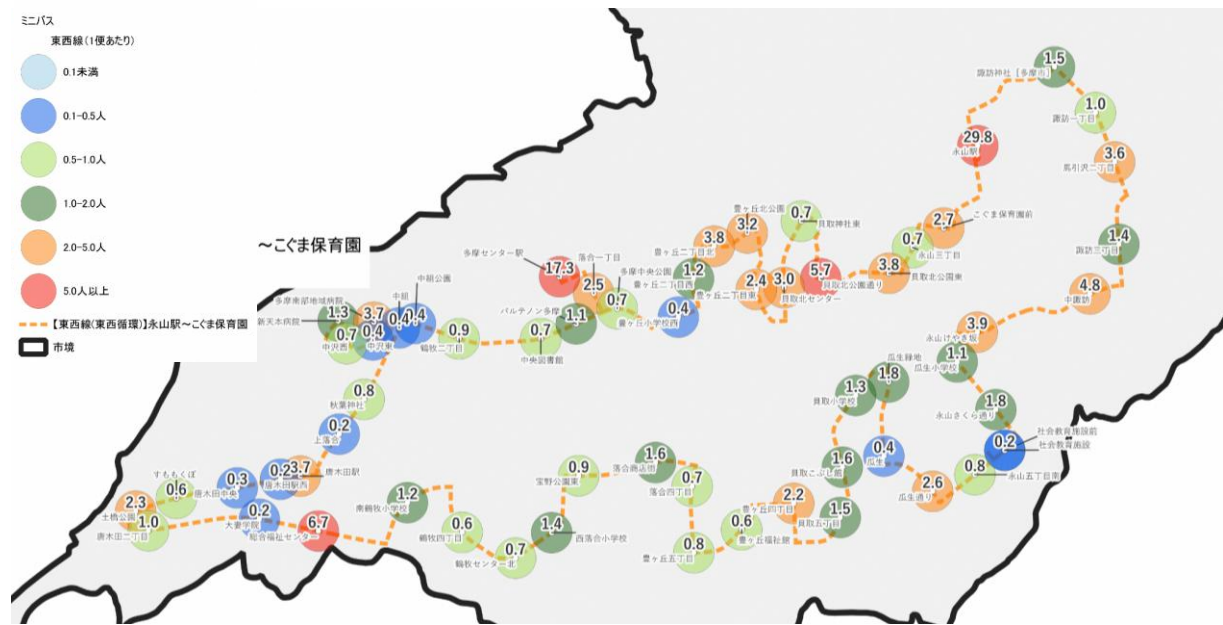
ミニバス
東西線（1便あたり）
0.1未満
0.1~0.5人
0.5~1.0人
1.0~2.0人
2.0~5.0人
5.0人以上
【東西線(東西循環)】永山駅～こぐま保育園
市境

～こぐま保育園

1.5
諏訪神社［多摩市］
1.0
諏訪一丁目
29.8
永山駅
3.6
馬引沢二丁目
2.7
こぐま保育園前
0.7
貝取神社東
1.4
諏訪三丁目
3.8
3.2
豊ヶ丘北公園
0.7
永山三丁目
3.8
貝取北公園東
4.8
中諏訪
多摩センター駅
落合一丁目
豊ヶ丘二丁目北
17.3
2.5
1.2
多摩中央公園
豊ヶ丘二丁目西
0.7
2.4
3.0
5.7
貝取北公園通り
豊ヶ丘二丁目東
貝取北センター
3.9
永山けやき坂
パルテノン多摩
1.1
0.4
豊ヶ丘小学校西
0.7
中央図書館
1.1
瓜生緑地
瓜生小学校
1.3
1.8
貝取小学校
1.8
永山さくら通り
社会教育施設前
社会教育施設
0.2
0.4
瓜生
1.6
貝取こぶし館
0.8
永山五丁目東
2.6
瓜生通り
中沢池公園
多摩東部地域病院
新天本病院
1.3
3.7
中組
0.4
0.4
0.7
0.4
中沢西
中沢東
0.9
鶴牧二丁目
0.8
秋葉神社
0.2
上落合
唐木田駅
0.3
0.2
3.7
唐木田中央
唐木田駅西
すもももくぼ
0.6
2.3
土橋公園
1.0
唐木田二丁目
0.2
大妻学院
総合福祉センター
6.7
1.2
南鶴牧小学校
0.6
鶴牧四丁目
0.7
鶴牧センター北
1.4
西落合小学校
0.9
宝野公園東
1.6
落合商店街
0.7
落合四丁目
0.8
豊ヶ丘五丁目
0.6
豊ヶ丘福祉館
2.2
豊ヶ丘四丁目
1.5
貝取五丁目